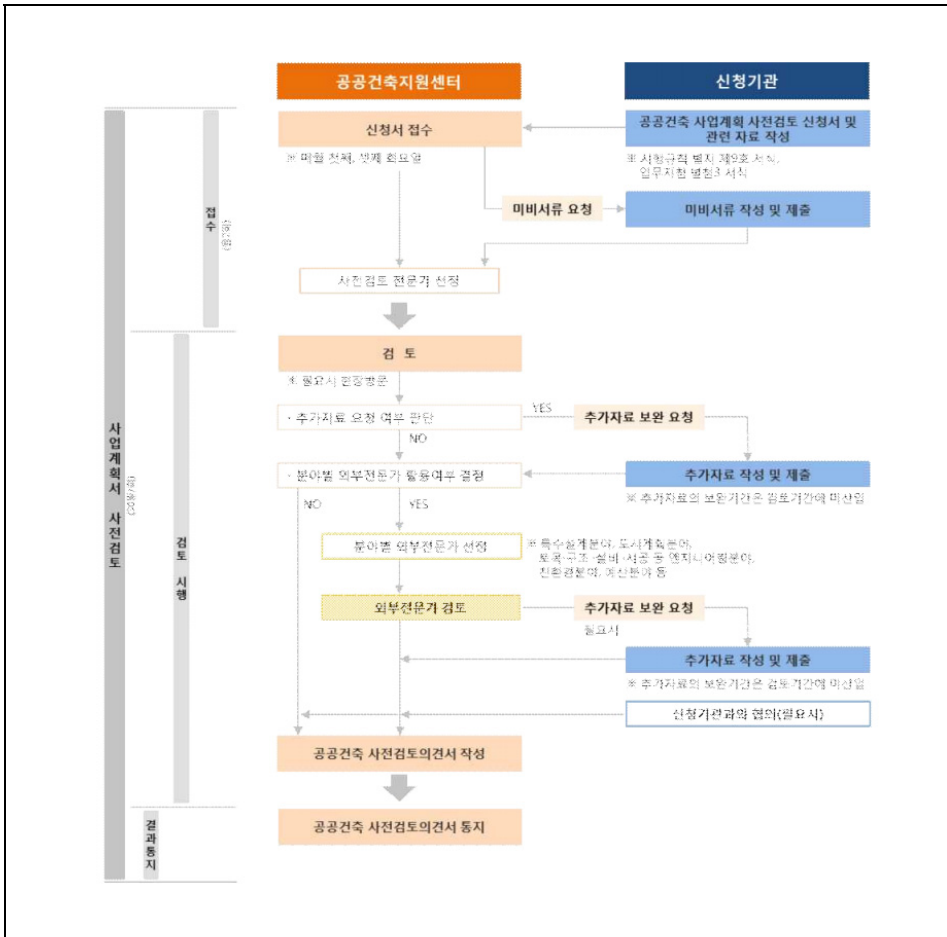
공공건축지원센터

신청기관

사업계획서 사전검토

접수

검토 시행

결과통지

신청서 접수

※ 마감 첫째, 셋째 화요일

공공건축 사업계획 사전검토 신청서 및 관련 자료 작성

※ 시행규칙 별지 제9호 서식, 업무지침 별첨3 서식

미비서류 요청

미비서류 작성 및 제출

사전검토 전문가 선정

검 토

※ 필요시 현장방문

· 추가자료 요청 여부 판단

YES

추가자료 보완 요청

NO

· 분야별 외부전문가 활용여부 결정

추가자료 작성 및 제출

※ 추가자료의 보완기간은 검토기간에 미산입

NO

YES

분야별 외부전문가 선정

※ 특수설계분야, 도시계획분야, 토목·구조·설비·시공 등 엔지니어링분야, 친환경분야, 예산분야 등

외부전문가 검토

추가자료 보완 요청

필요시

추가자료 작성 및 제출

※ 추가자료의 보완기간은 검토기간에 미산입

신청기관과의 협의(필요시)

공공건축 사전검토의견서 작성

공공건축 사전검토의견서 통지